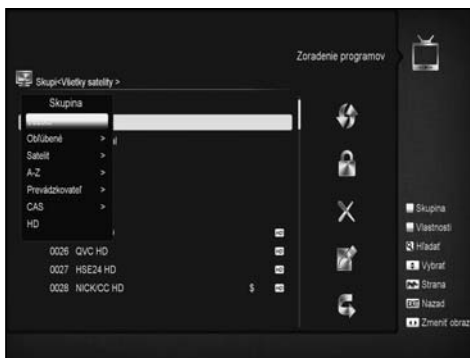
Zoradenie programov

Skupi<Všetky satelity >

Skupina

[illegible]

Obľúbené >

Satelit >

A-Z >

Prevádzkovateľ >

CAS >

HD

0026 QVC HD

0027 HSE24 HD

0028 NICK/CC HD $

Skupina

Vlastnosti

Hľadať

Vybrať

Strana

Nazad

Zmeniť obraz